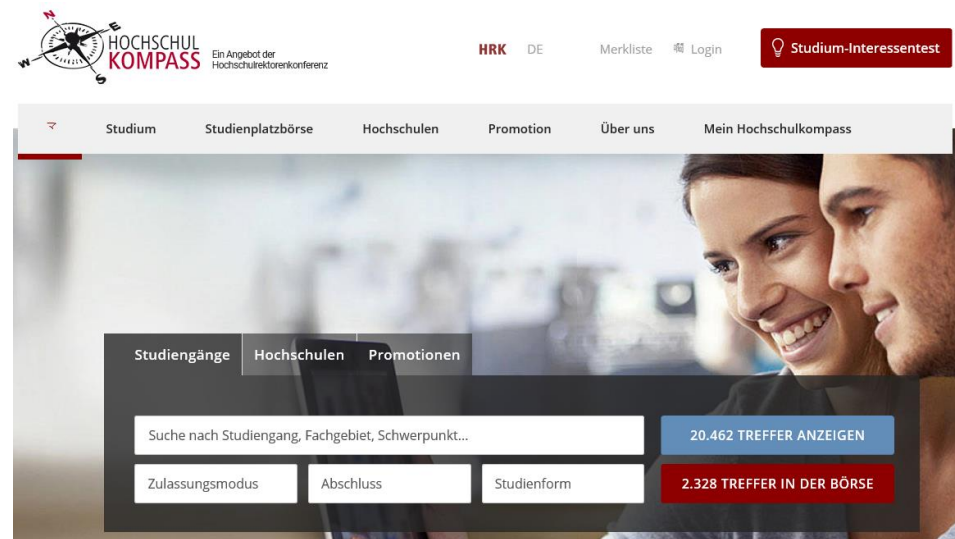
N
E
W
S
HOCHSCHUL
KOMPASS
Ein Angebot der Hochschulrektorenkonferenz

HRK DE

Merkliste Login

Studium-Interessentest

Studium Studienplatzbörse Hochschulen Promotion Über uns Mein Hochschulkompass

Studiengänge Hochschulen Promotionen

Suche nach Studiengang, Fachgebiet, Schwerpunkt...

20.462 TREFFER ANZEIGEN

Zulassungsmodus

Abschluss

Studienform

2.328 TREFFER IN DER BÖRSE